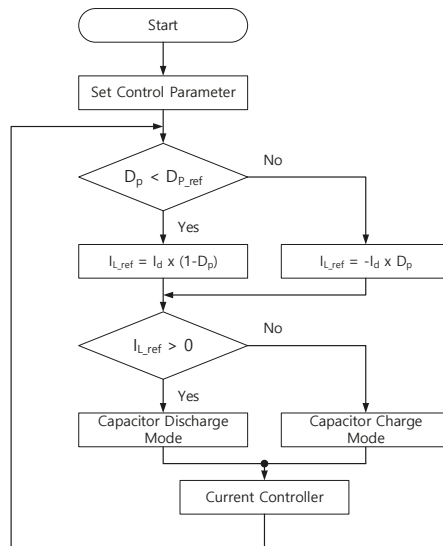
Start

Set Control Parameter

$D_p < D_{P\_ref}$

No

Yes

$I_{L\_ref} = I_d \times (1-D_p)$

$I_{L\_ref} = -I_d \times D_p$

$I_{L\_ref} > 0$

No

Yes

Capacitor Discharge Mode

Capacitor Charge Mode

Current Controller